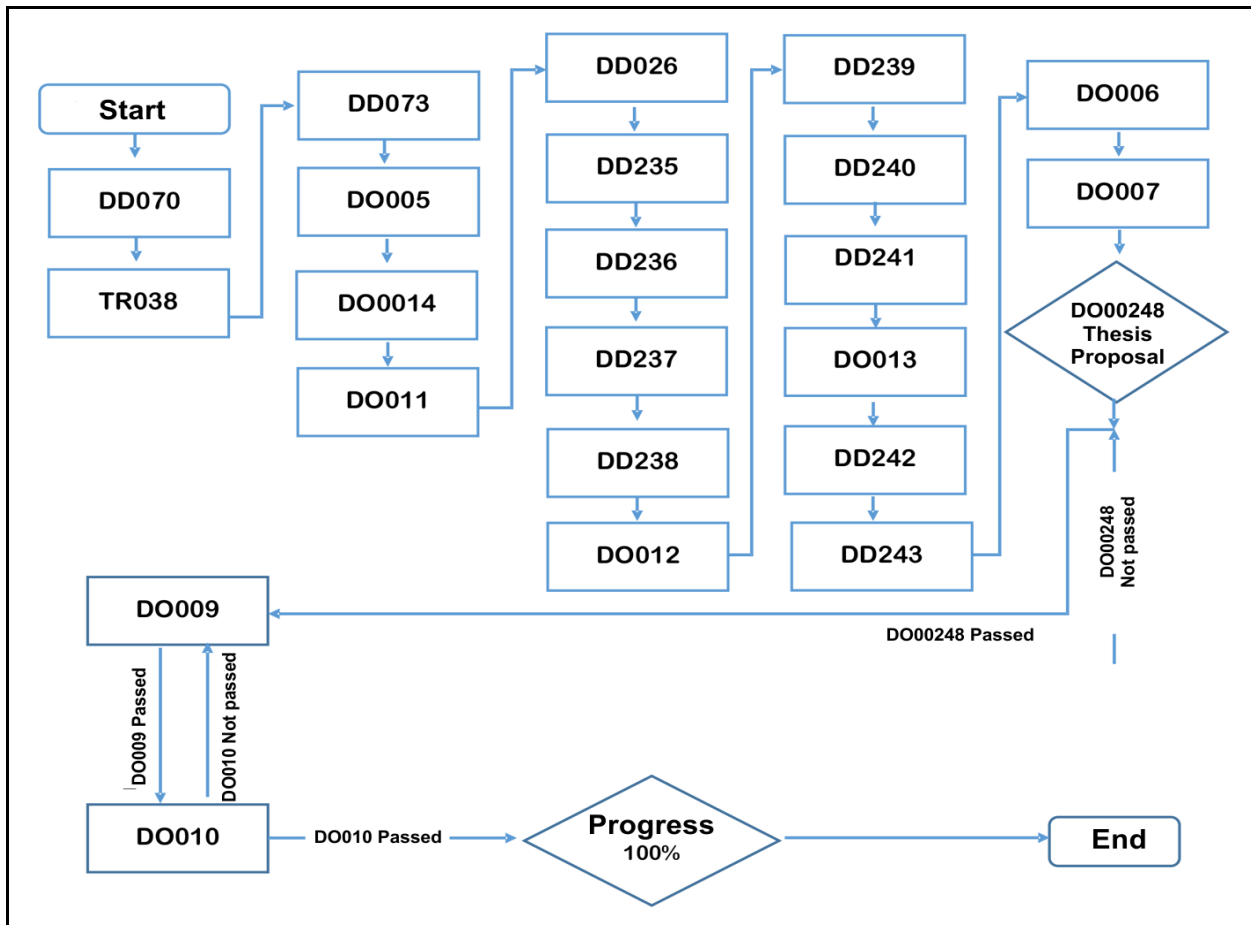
Start
DD070
TR038

DD073
DO005
DO0014
DO011

DD026
DD235
DD236
DD237
DD238
DO012

DD239
DD240
DD241
DO013
DD242
DD243

DO006
DO007
DO00248 Thesis Proposal

DO00248 Not passed

DO00248 Passed

DO009
DO009 Passed
DO010 Not passed
DO010
DO010 Passed
Progress 100%
End